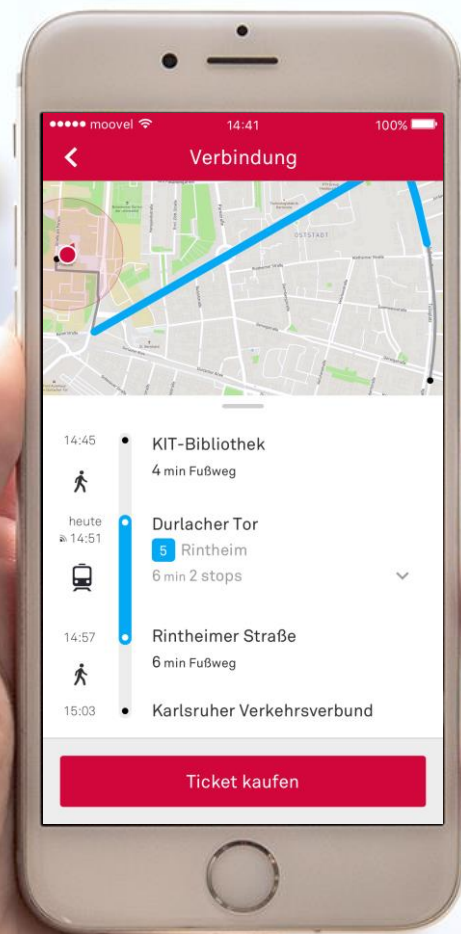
●●●●● moovel
14:41
100%

Verbindung

OSTSTADT

14:45
KIT-Bibliothek
4 min Fußweg

heute
14:51
Durlacher Tor
5 Rintheim
6 min 2 stops

14:57
Rintheimer Straße
6 min Fußweg

15:03
Karlsruher Verkehrsverbund

Ticket kaufen